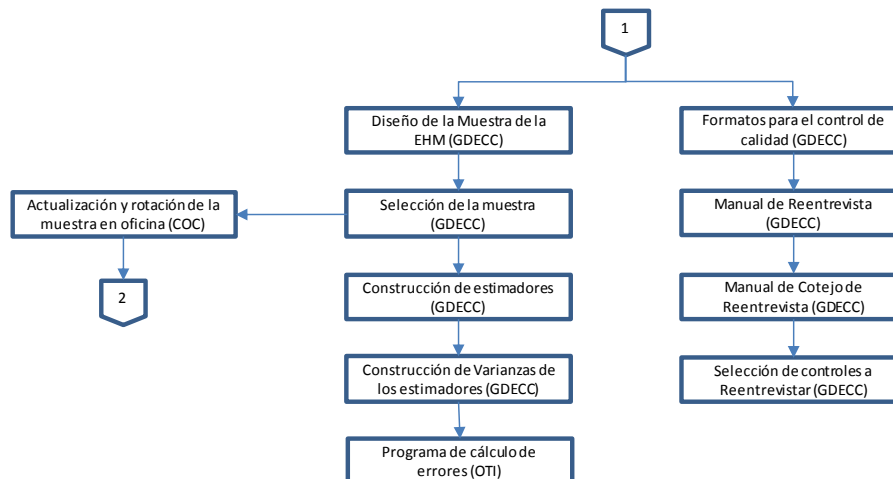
1

Diseño de la Muestra de la EHM (GDECC)

Selección de la muestra (GDECC)

Construcción de estimadores (GDECC)

Construcción de Varianzas de los estimadores (GDECC)

Programa de cálculo de errores (OTI)

Actualización y rotación de la muestra en oficina (COC)

2

Formatos para el control de calidad (GDECC)

Manual de Reentrevista (GDECC)

Manual de Cotejo de Reentrevista (GDECC)

Selección de controles a Reentrevistar (GDECC)